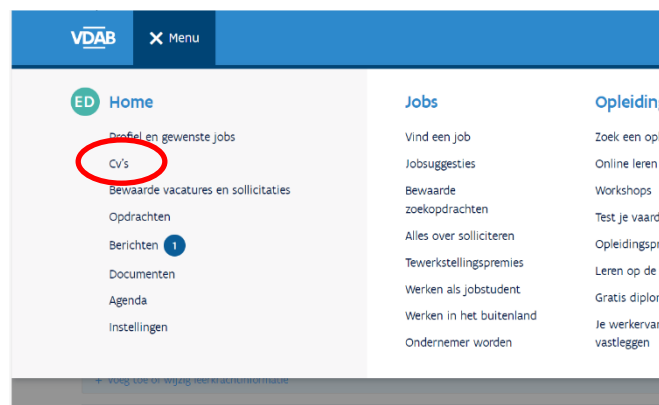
VDAB
✕ Menu

ED Home
Profiel en gewenste jobs
Cv's
Bewaarde vacatures en sollicitaties
Opdrachten
Berichten 1
Documenten
Agenda
Instellingen

Jobs
Vind een job
Jobsuggesties
Bewaarde zoekopdrachten
Alles over solliciteren
Tewerkstellingspremies
Werken als jobstudent
Werken in het buitenland
Ondernemer worden

Opleidin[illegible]
Zoek een op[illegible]
Online leren
Workshops
Test je vaard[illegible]
Opleidingsp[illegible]
Leren op de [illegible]
Gratis diplo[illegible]
Je werkerva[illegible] vastleggen

+ Voeg toe of wijzig leerkrachtinformatie